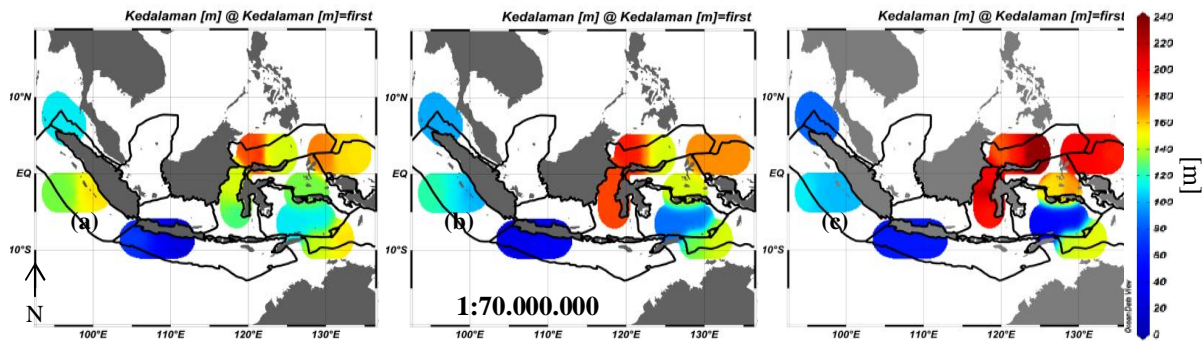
Kedalaman [m] @ Kedalaman [m]=first

10°N
EQ
10°S
(a)
N
100°E 110°E 120°E 130°E

Kedalaman [m] @ Kedalaman [m]=first

10°N
EQ
10°S
(b)
1:70.000.000
100°E 110°E 120°E 130°E

Kedalaman [m] @ Kedalaman [m]=first

10°N
EQ
10°S
(c)
100°E 110°E 120°E 130°E

240
220
200
180
160
140
120
100
80
60
40
20
0
[m]
Ocean Data View